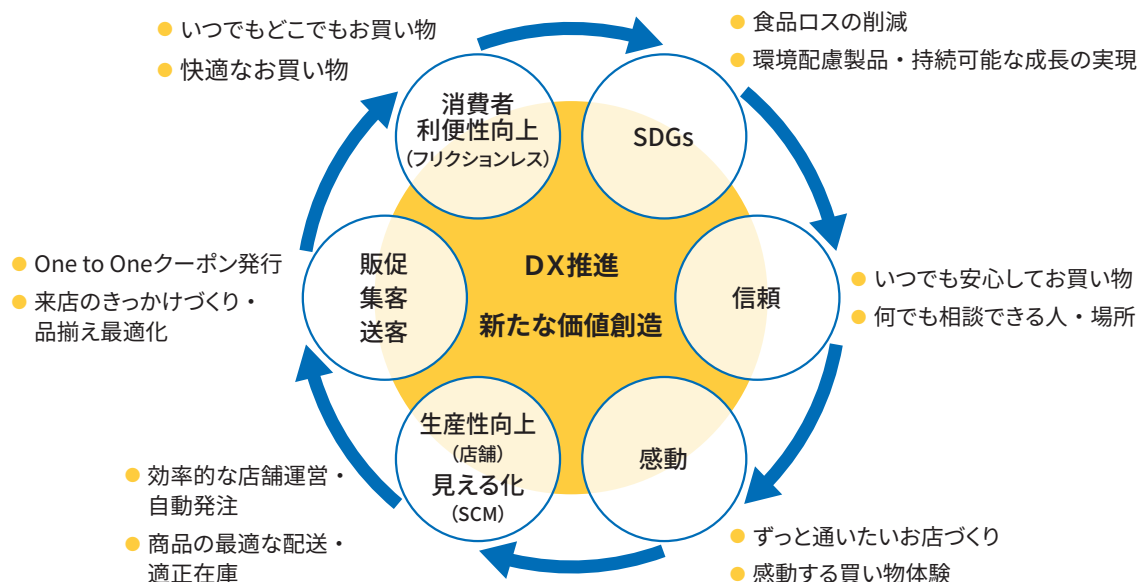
いつでもどこでもお買い物
快適なお買い物

食品ロスの削減
環境配慮製品・持続可能な成長の実現

消費者
利便性向上
(フリクションレス)

SDGs

DX推進
新たな価値創造

販促
集客
送客

信頼

One to Oneクーポン発行
来店のきっかけづくり・品揃え最適化

いつでも安心してお買い物
何でも相談できる人・場所

生産性向上
(店舗)
見える化
(SCM)

感動

効率的な店舗運営・自動発注
商品の最適な配送・適正在庫

ずっと通いたいお店づくり
感動する買い物体験